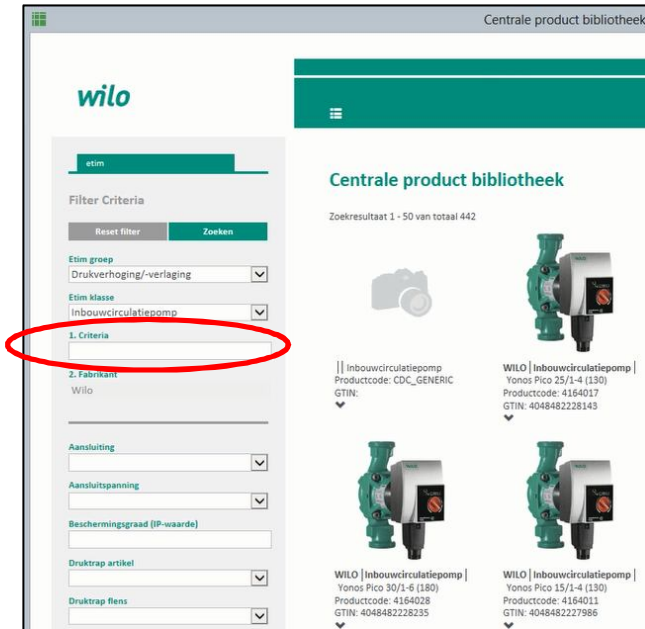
Centrale product bibliotheek

wilo

etim

Filter Criteria

Reset filter
Zoeken

Etim groep
Drukverhoging/-verlaging

Etim klasse
Inbouwcirculatiepomp

1. Criteria

2. Fabrikant
Wilo

Aansluiting

Aansluitspanning

Beschermingsgraad (IP-waarde)

Druktrap artikel

Druktrap flens

Centrale product bibliotheek

Zoekresultaat 1 - 50 van totaal 442

|| Inbouwcirculatiepomp
Productcode: CDC_GENERIC
GTIN:

WILO | Inbouwcirculatiepomp |
Yonos Pico 25/1-4 (130)
Productcode: 4164017
GTIN: 4048482228143

WILO | Inbouwcirculatiepomp |
Yonos Pico 30/1-6 (180)
Productcode: 4164028
GTIN: 4048482228235

WILO | Inbouwcirculatiepomp |
Yonos Pico 15/1-4 (130)
Productcode: 4164011
GTIN: 4048482227986